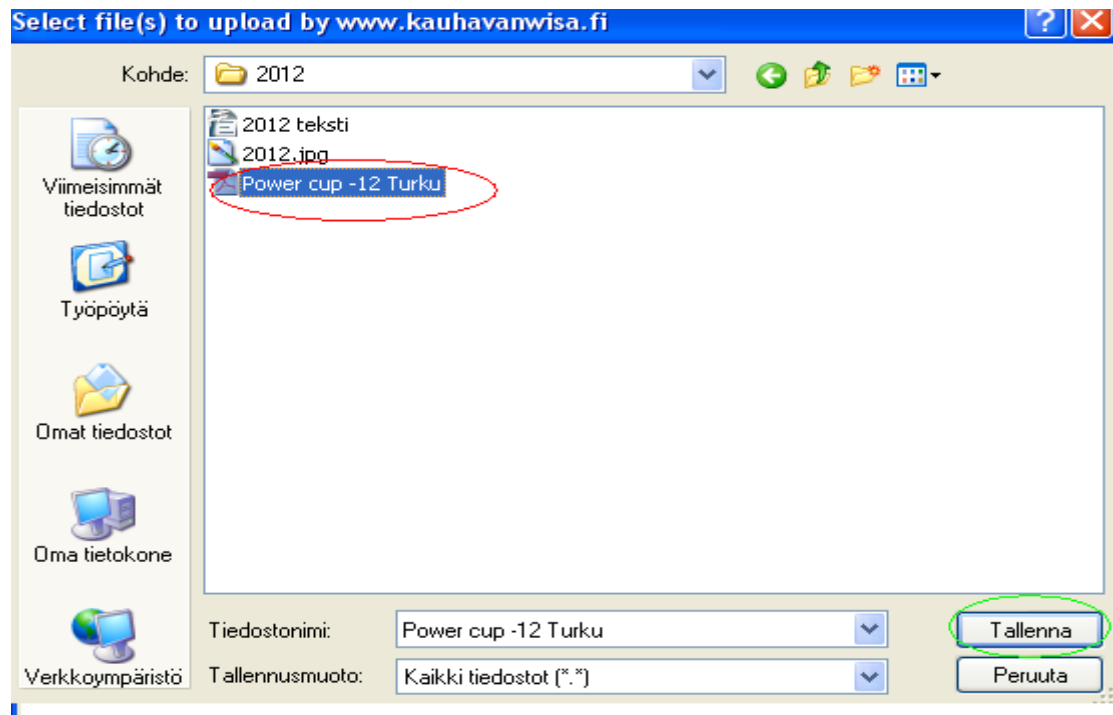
Select file(s) to upload by www.kauhavanwisa.fi

Kohde: 2012

2012 teksti
2012.jpg
Power cup -12 Turku

Viimeisimmät tiedostot
Työpöytä
Omat tiedostot
Oma tietokone
Verkkoympäristö

Tiedostonimi: Power cup -12 Turku
Tallennusmuoto: Kaikki tiedostot (*.*)

Tallenna
Peruuta